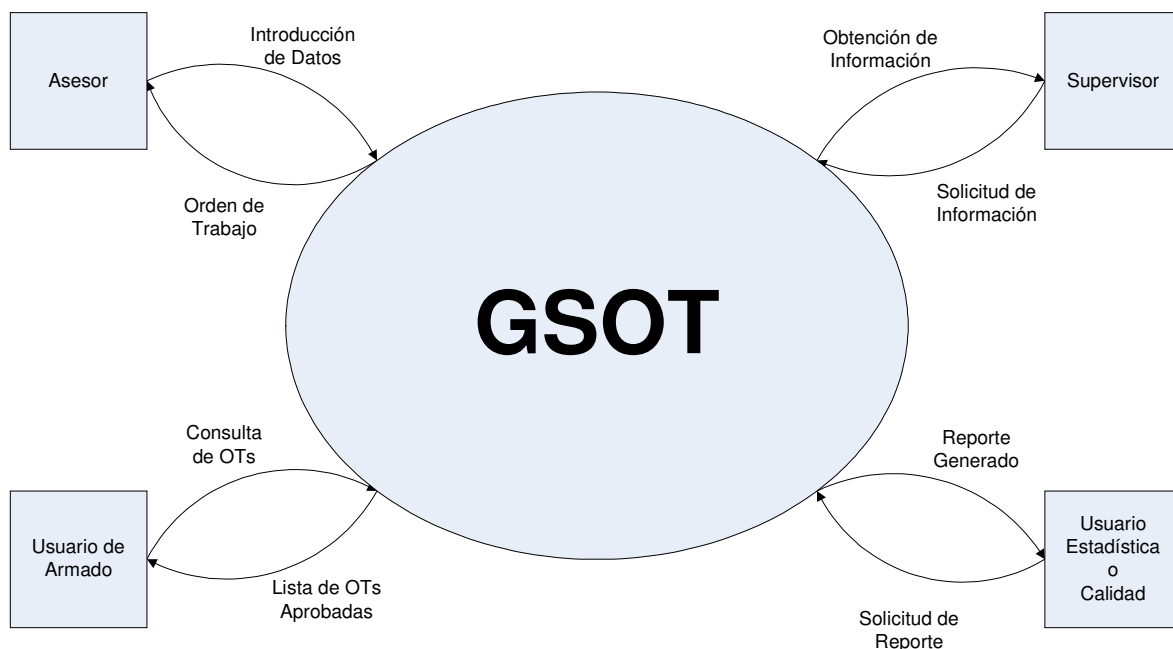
Asesor

Introducción de Datos

Orden de Trabajo

Obtención de Información

Supervisor

Solicitud de Información

GSOT

Consulta de OTs

Usuario de Armado

Lista de OTs Aprobadas

Reporte Generado

Usuario Estadística o Calidad

Solicitud de Reporte